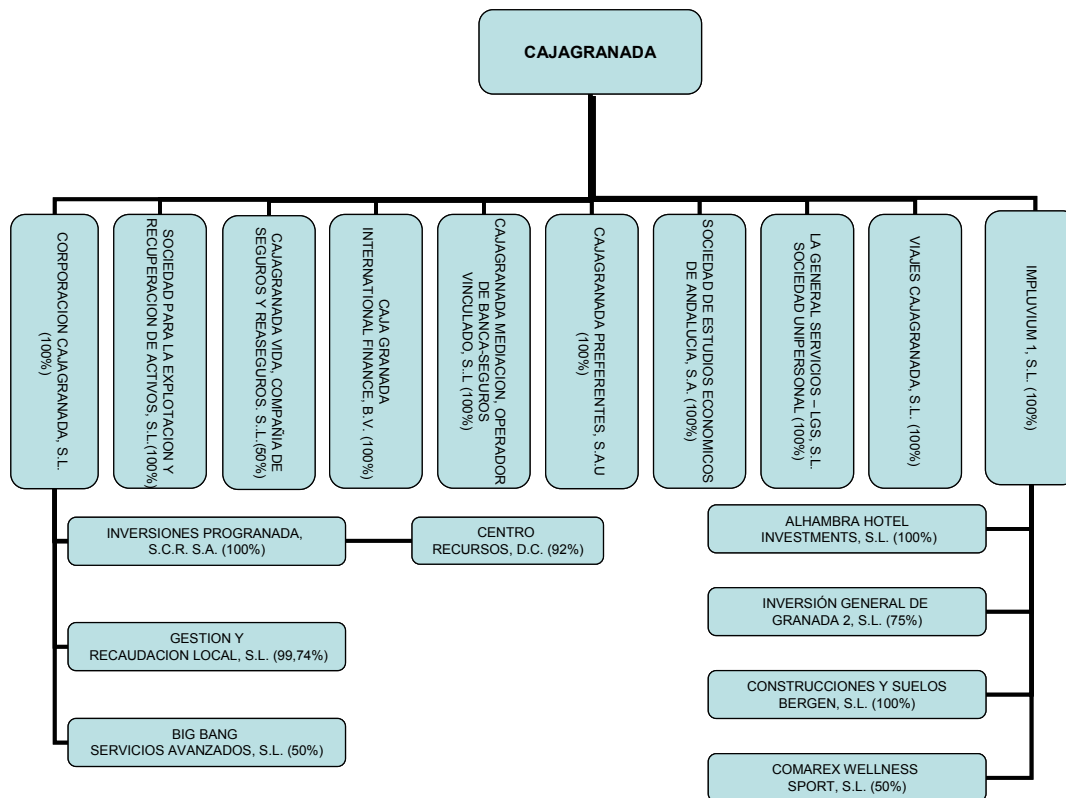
CAJAGRANADA

CORPORACION CAJAGRANADA, S.L. (100%)

SOCIEDAD PARA LA EXPLOTACION Y RECUPERACION DE ACTIVOS, S.L.(100%)

CAJAGRANADA VIDA, COMPAÑIA DE SEGUROS Y REASEGUROS, S.L.(50%)

CAJA GRANADA INTERNATIONAL FINANCE, B.V. (100%)

CAJAGRANADA MEDIACION, OPERADOR DE BANCA-SEGUROS VINCULADO, S.L (100%)

CAJAGRANADA PREFERENTES, S.A.U (100%)

SOCIEDAD DE ESTUDIOS ECONOMICOS DE ANDALUCIA, S.A. (100%)

LA GENERAL SERVICIOS – LGS, S.L. SOCIEDAD UNIPERSONAL (100%)

VIAJES CAJAGRANADA, S.L. (100%)

IMPLUVIUM 1, S.L. (100%)

INVERSIONES PROGRANADA, S.C.R. S.A. (100%)

CENTRO RECURSOS, D.C. (92%)

GESTION Y RECAUDACION LOCAL, S.L. (99,74%)

BIG BANG SERVICIOS AVANZADOS, S.L. (50%)

ALHAMBRA HOTEL INVESTMENTS, S.L. (100%)

INVERSIÓN GENERAL DE GRANADA 2, S.L. (75%)

CONSTRUCCIONES Y SUELOS BERGEN, S.L. (100%)

COMAREX WELLNESS SPORT, S.L. (50%)